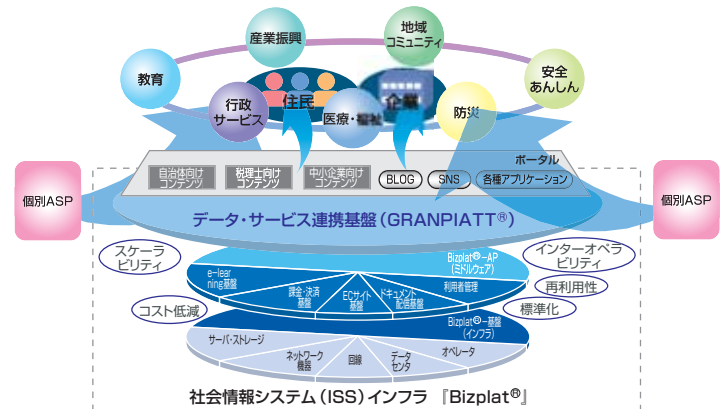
教育

産業振興

地域
コミュニティ

安全
あんしん

行政
サービス

住民

企業

医療・福祉

防災

ポータル

自治体向け
コンテンツ

税理士向け
コンテンツ

中小企業向け
コンテンツ

BLOG

SNS

各種アプリケーション

個別ASP

個別ASP

データ・サービス連携基盤（GRANPIATT®）

スケーラ
ビリティ

インターオペラ
ビリティ

再利用性

コスト低減

標準化

Bizplat®-AP
（ミドルウェア）

e-lear
ning基盤

課金・決済
基盤

ECサイト
基盤

ドキュメント
配信基盤

利用者管理

Bizplat®-基盤
（インフラ）

サーバ・ストレージ

ネットワーク
機器

回線

データ
センタ

オペレータ

社会情報システム（ISS）インフラ 『Bizplat®』